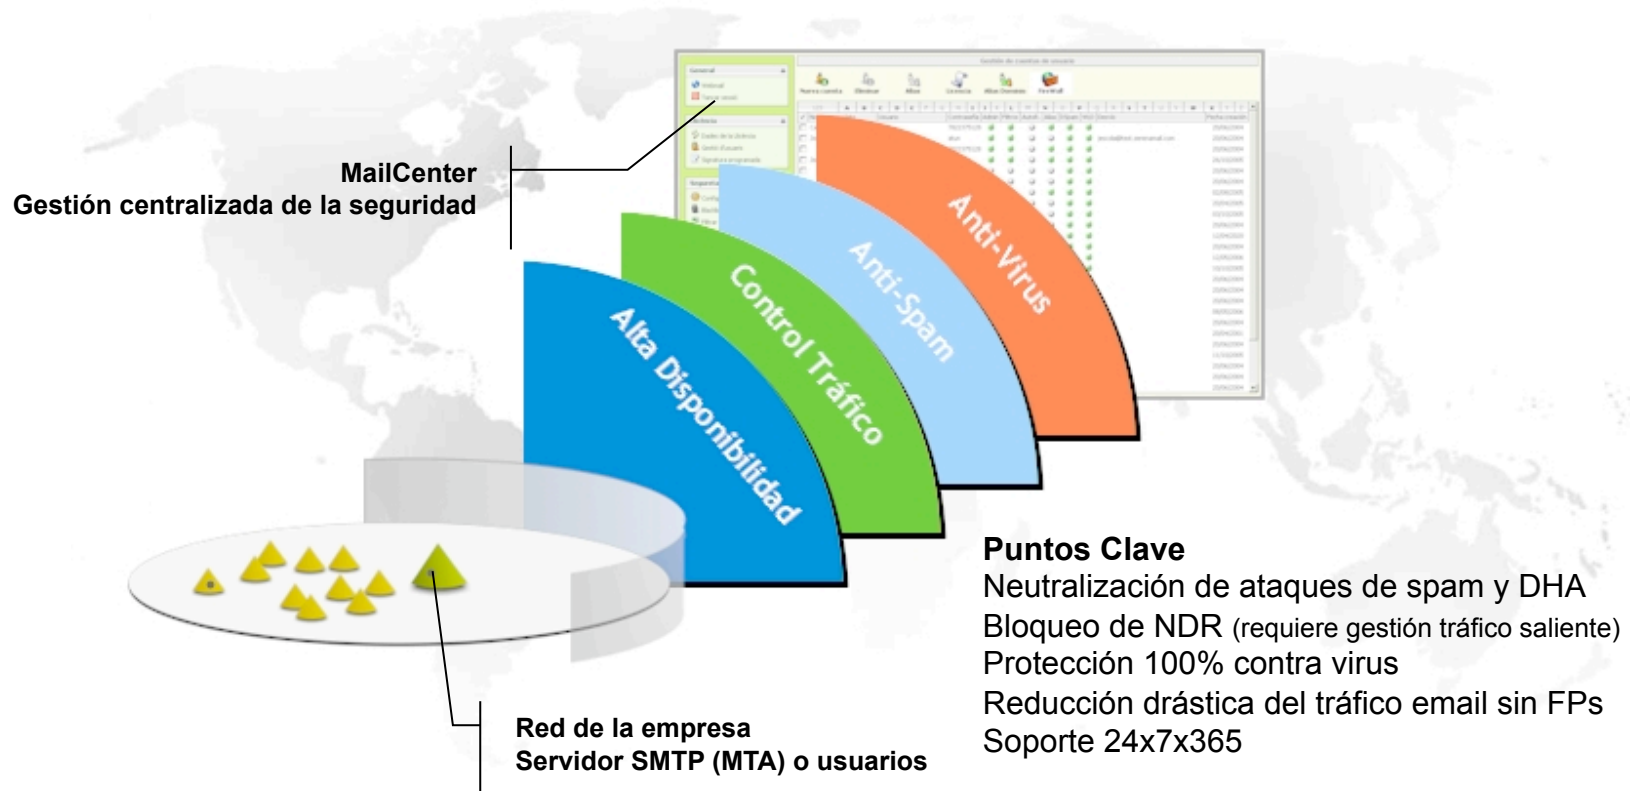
MailCenter
Gestión centralizada de la seguridad

Alta Disponibilidad
Control Tráfico
Anti-Spam
Anti-Virus

Puntos Clave
Neutralización de ataques de spam y DHA
Bloqueo de NDR (requiere gestión tráfico saliente)
Protección 100% contra virus
Reducción drástica del tráfico email sin FPs
Soporte 24x7x365

Red de la empresa
Servidor SMTP (MTA) o usuarios